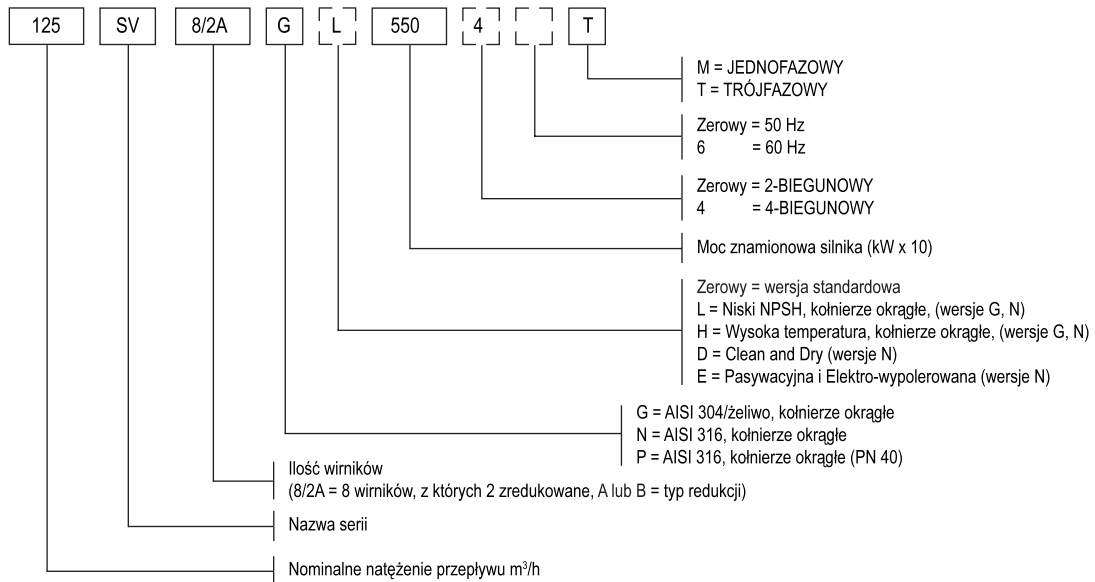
125 SV 8/2A G L 550 4 T

M = JEDNOFAZOWY
T = TRÓJFAZOWY

Zerowy = 50 Hz
6 = 60 Hz

Zerowy = 2-BIEGUNOWY
4 = 4-BIEGUNOWY

Moc znamionowa silnika (kW x 10)

Zerowy = wersja standardowa
L = Niski NPSH, kołnierze okrągłe, (wersje G, N)
H = Wysoka temperatura, kołnierze okrągłe, (wersje G, N)
D = Clean and Dry (wersje N)
E = Pasywacyjna i Elektro-wypolerowana (wersje N)

G = AISI 304/żeliwo, kołnierze okrągłe
N = AISI 316, kołnierze okrągłe
P = AISI 316, kołnierze okrągłe (PN 40)

Ilość wirników
(8/2A = 8 wirników, z których 2 zredukowane, A lub B = typ redukcji)

Nazwa serii

Nominalne natężenie przepływu m$^3$/h